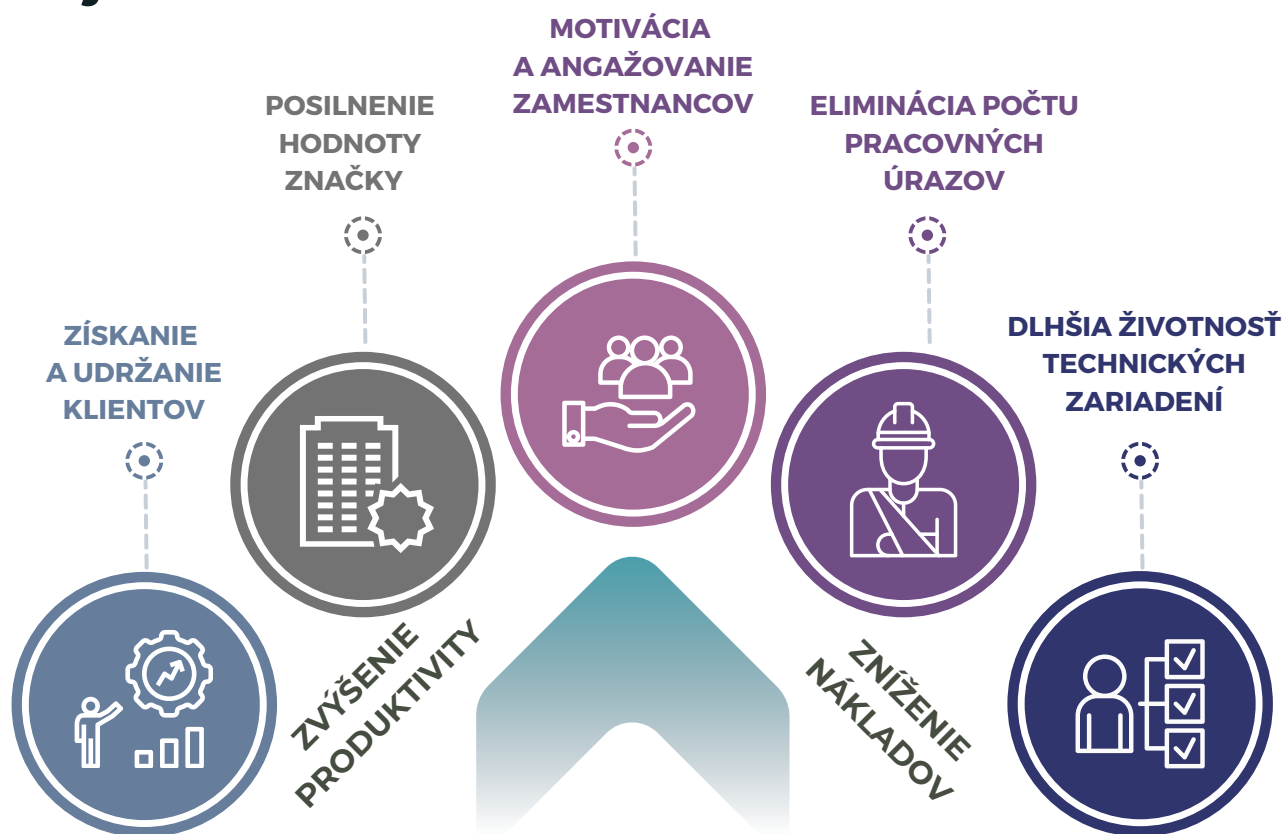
MOTIVÁCIA
A ANGAŽOVANIE
ZAMESTNANCOV

POSILNENIE
HODNOTY
ZNAČKY

ELIMINÁCIA POČTU
PRACOVNÝCH
ÚRAZOV

ZÍSKANIE
A UDRŽANIE
KLIENTOV

DLHŠIA ŽIVOTNOSŤ
TECHNICKÝCH
ZARIADENÍ

ZVÝŠENIE
PRODUKTIVITY

ZNÍŽENIE
NÁKLADOV